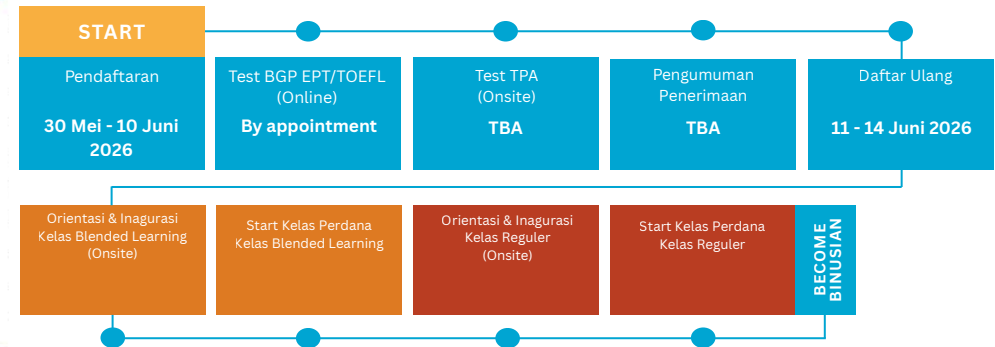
START

Pendaftaran

30 Mei - 10 Juni 2026

Test BGP EPT/TOEFL (Online)

By appointment

Test TPA (Onsite)

TBA

Pengumuman Penerimaan

TBA

Daftar Ulang

11 - 14 Juni 2026

Orientasi & Inagurasi Kelas Blended Learning (Onsite)

Start Kelas Perdana Kelas Blended Learning

Orientasi & Inagurasi Kelas Reguler (Onsite)

Start Kelas Perdana Kelas Reguler

BECOME BINUSIAN